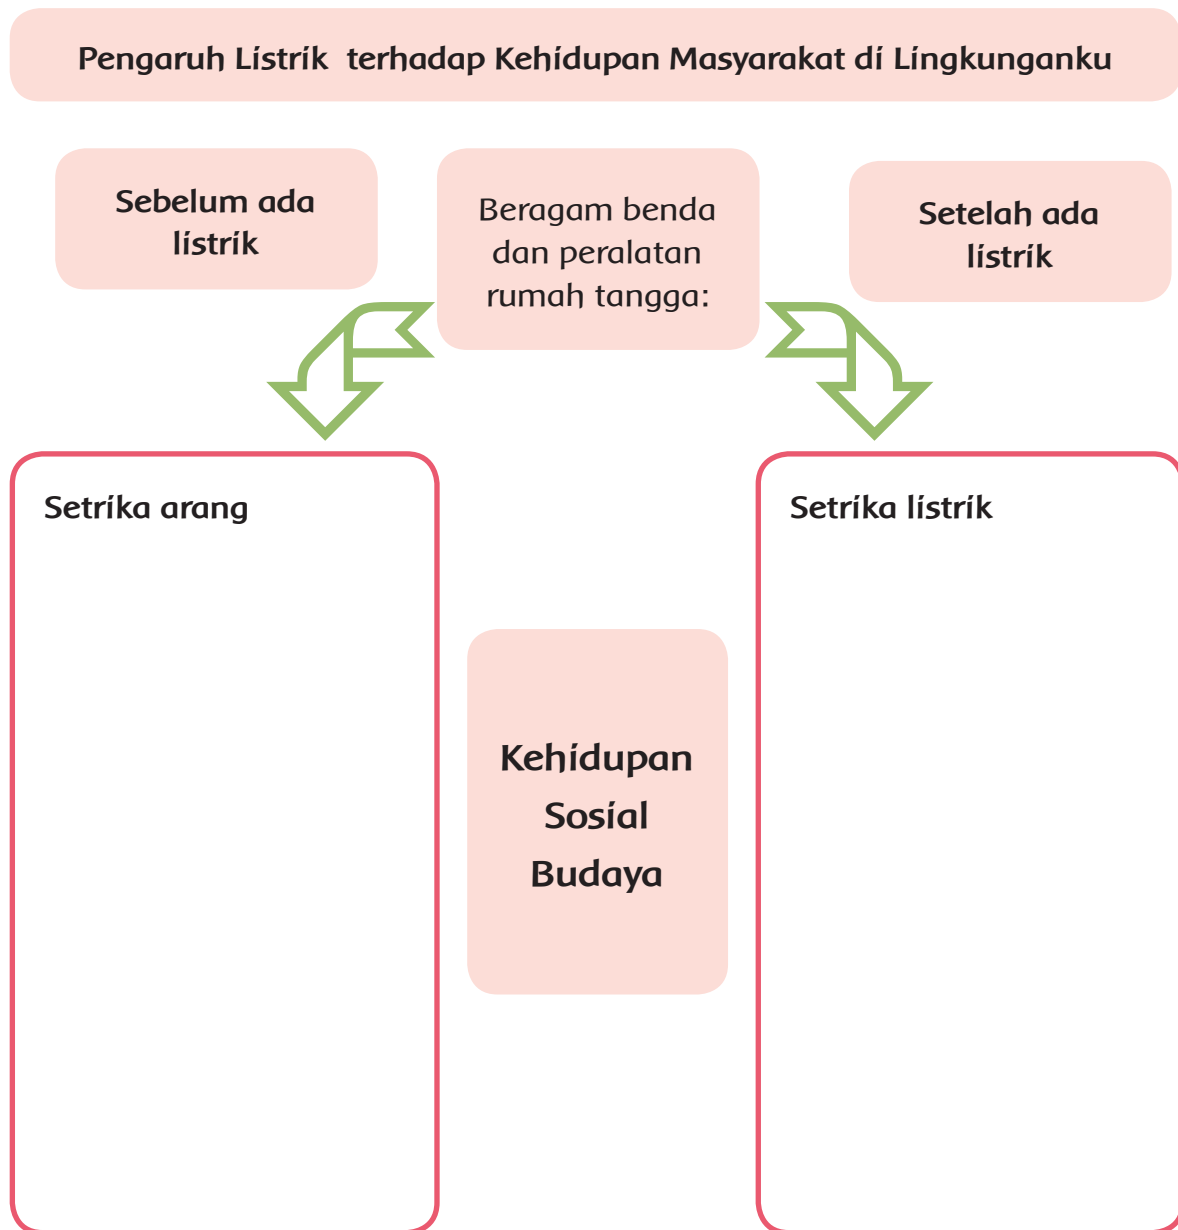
Pengaruh Listrik terhadap Kehidupan Masyarakat di Lingkunganku

Sebelum ada listrik

Beragam benda dan peralatan rumah tangga:

Setelah ada listrik

Setrika arang

Kehidupan Sosial Budaya

Setrika listrik